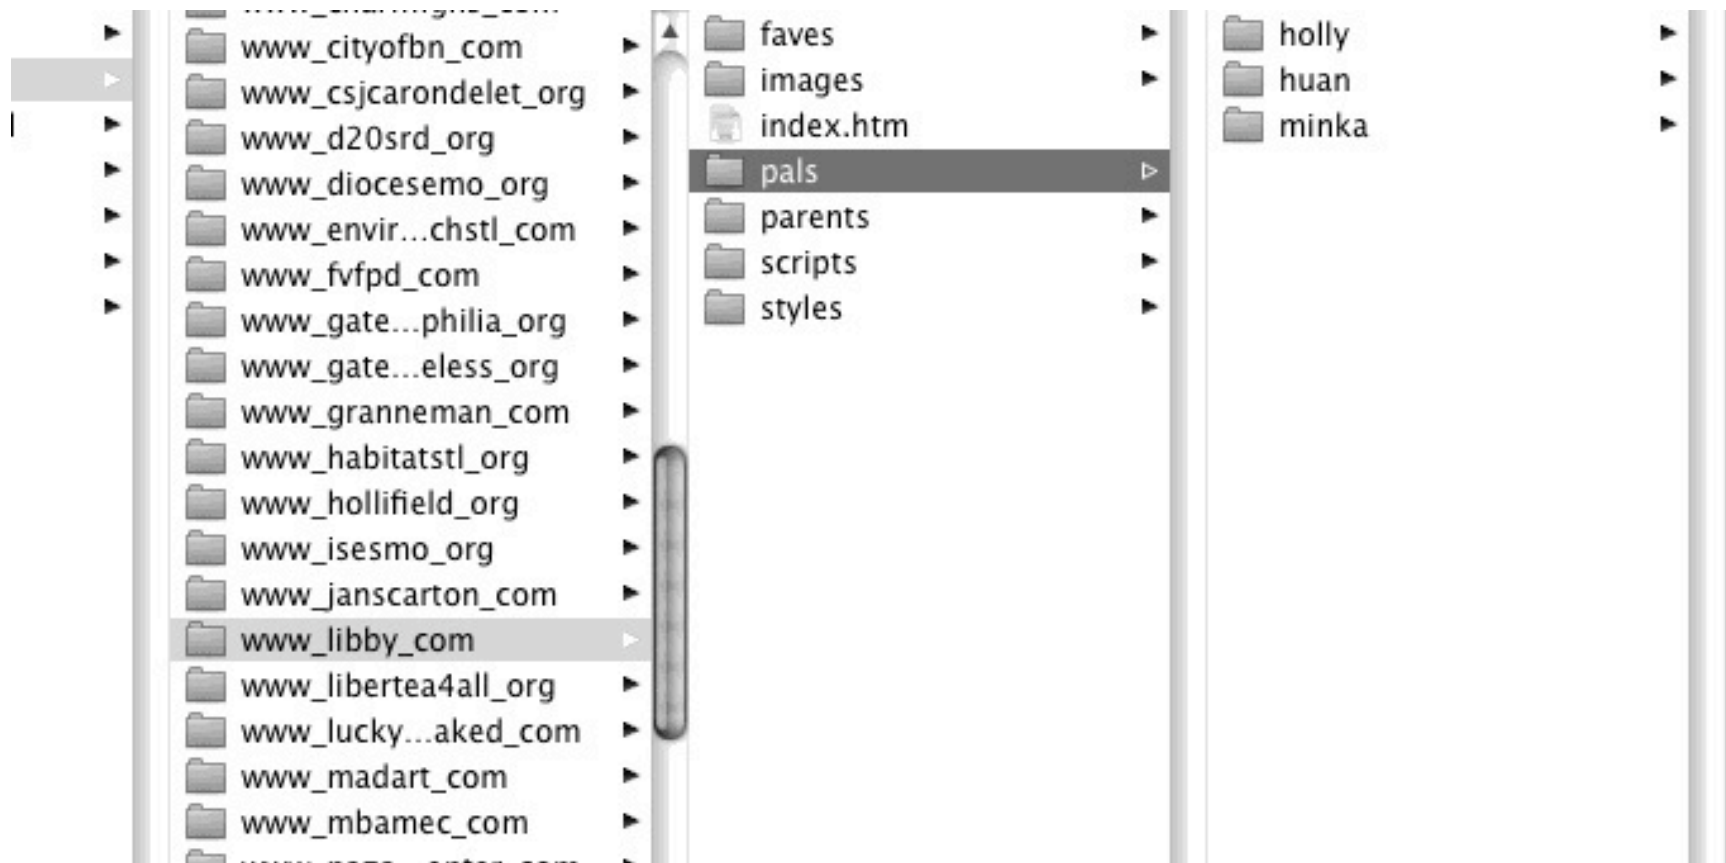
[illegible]
www_cityofbn_com
www_csjcarondelet_org
www_d20srd_org
www_diocesemo_org
www_envir...chstl_com
www_fvfpd_com
www_gate...philia_org
www_gate...eless_org
www_granneman_com
www_habitatstl_org
www_hollifield_org
www_isesmo_org
www_janscarton_com
www_libby_com
www_libertea4all_org
www_lucky...aked_com
www_madart_com
www_mbamec_com
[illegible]

faves
images
index.htm
pals
parents
scripts
styles

holly
huan
minka